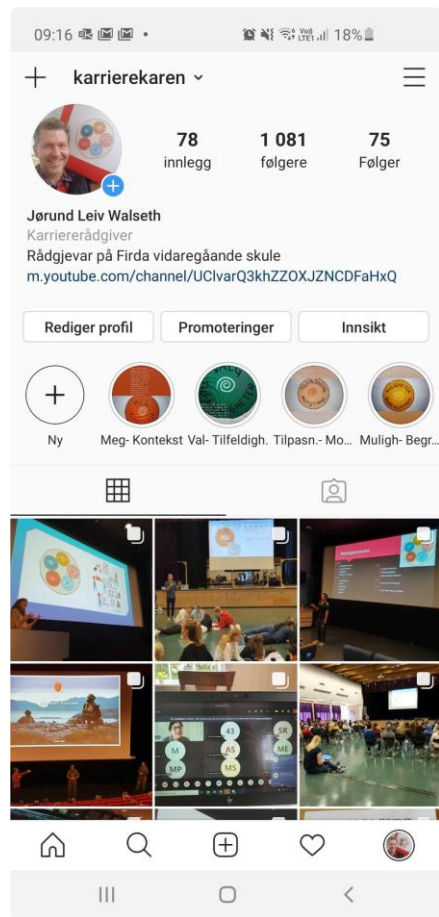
09:16

18%

karrierekaren

78
innlegg

1 081
følgere

75
Følger

Jørund Leiv Walseth
Karriererådgiver
Rådgjevar på Firda vidaregåande skule
m.youtube.com/channel/UClvarQ3khZZOXJZNCDFaHxQ

Rediger profil

Promoteringer

Innsikt

Ny

Meg- Kontekst

Val- Tilfeldigh.

Tilpasn.- Mo...

Muligh- Begr...

43
SR
M
AS
ME
MP
MS